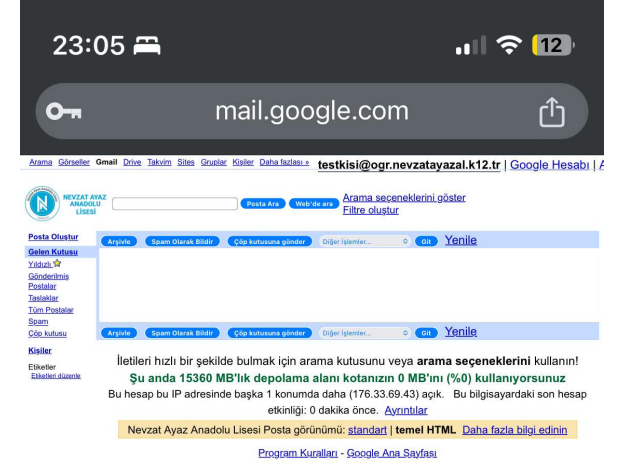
23:05

12

mail.google.com

Arama Görseller Gmail Drive Takvim Sites Gruplar Kişiler Daha fazlası » testkisi@ogr.nevzatayazal.k12.tr | Google Hesabı | A

NEVZAT AYAZ ANADOLU LİSESİ

Posta Ara Web'de ara Arama seçeneklerini göster Filtre oluştur

Posta Oluştur
Gelen Kutusu
Yıldızlı
Gönderilmiş Postalar
Taslaklar
Tüm Postalar
Spam
Çöp kutusu

Kişiler

Etiketler
Etiketleri düzenle

Arşivle Spam Olarak Bildir Çöp kutusuna gönder Diğer İşlemler... Git Yenile

Arşivle Spam Olarak Bildir Çöp kutusuna gönder Diğer İşlemler... Git Yenile

İletileri hızlı bir şekilde bulmak için arama kutusunu veya arama seçeneklerini kullanın!

Şu anda 15360 MB'lık depolama alanı kotanızın 0 MB'ını (%0) kullanıyorsunuz

Bu hesap bu IP adresinde başka 1 konumda daha (176.33.69.43) açık. Bu bilgisayardaki son hesap etkinliği: 0 dakika önce. Ayrıntılar

Nevzat Ayaz Anadolu Lisesi Posta görünümü: standart | temel HTML Daha fazla bilgi edinin

Program Kuralları - Google Ana Sayfası